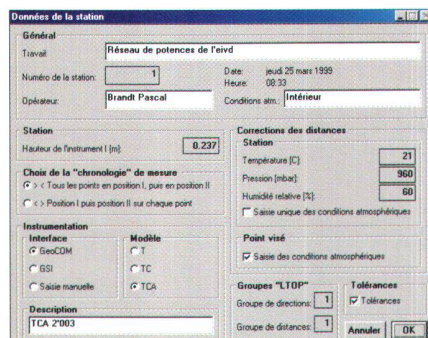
Données de la station

Général

Travail | Réseau de potences de l'eivd

Numéro de la station: 1

Date: jeudi 25 mars 1999
Heure: 08:33

Opérateur: Brandt Pascal

Conditions atm.: Intérieur

Station

Hauteur de l'instrument I [m]: 0.237

Choix de la "chronologie" de mesure

> < Tous les points en position I, puis en position II

< > Position I puis position II sur chaque point

Instrumentation

Interface
GeoCOM
GSI
Saisie manuelle

Modèle
T
TC
TCA

Description
TCA 2'003

Corrections des distances

Station

Température [C]: 21

Pression [mbar]: 960

Humidité relative [%]: 60

Saisie unique des conditions atmosphériques

Point visé

Saisie des conditions atmosphériques

Groupes "LTOP"

Groupe de directions: 1

Groupe de distances: 1

Tolérances

Tolérances

Annuler

OK